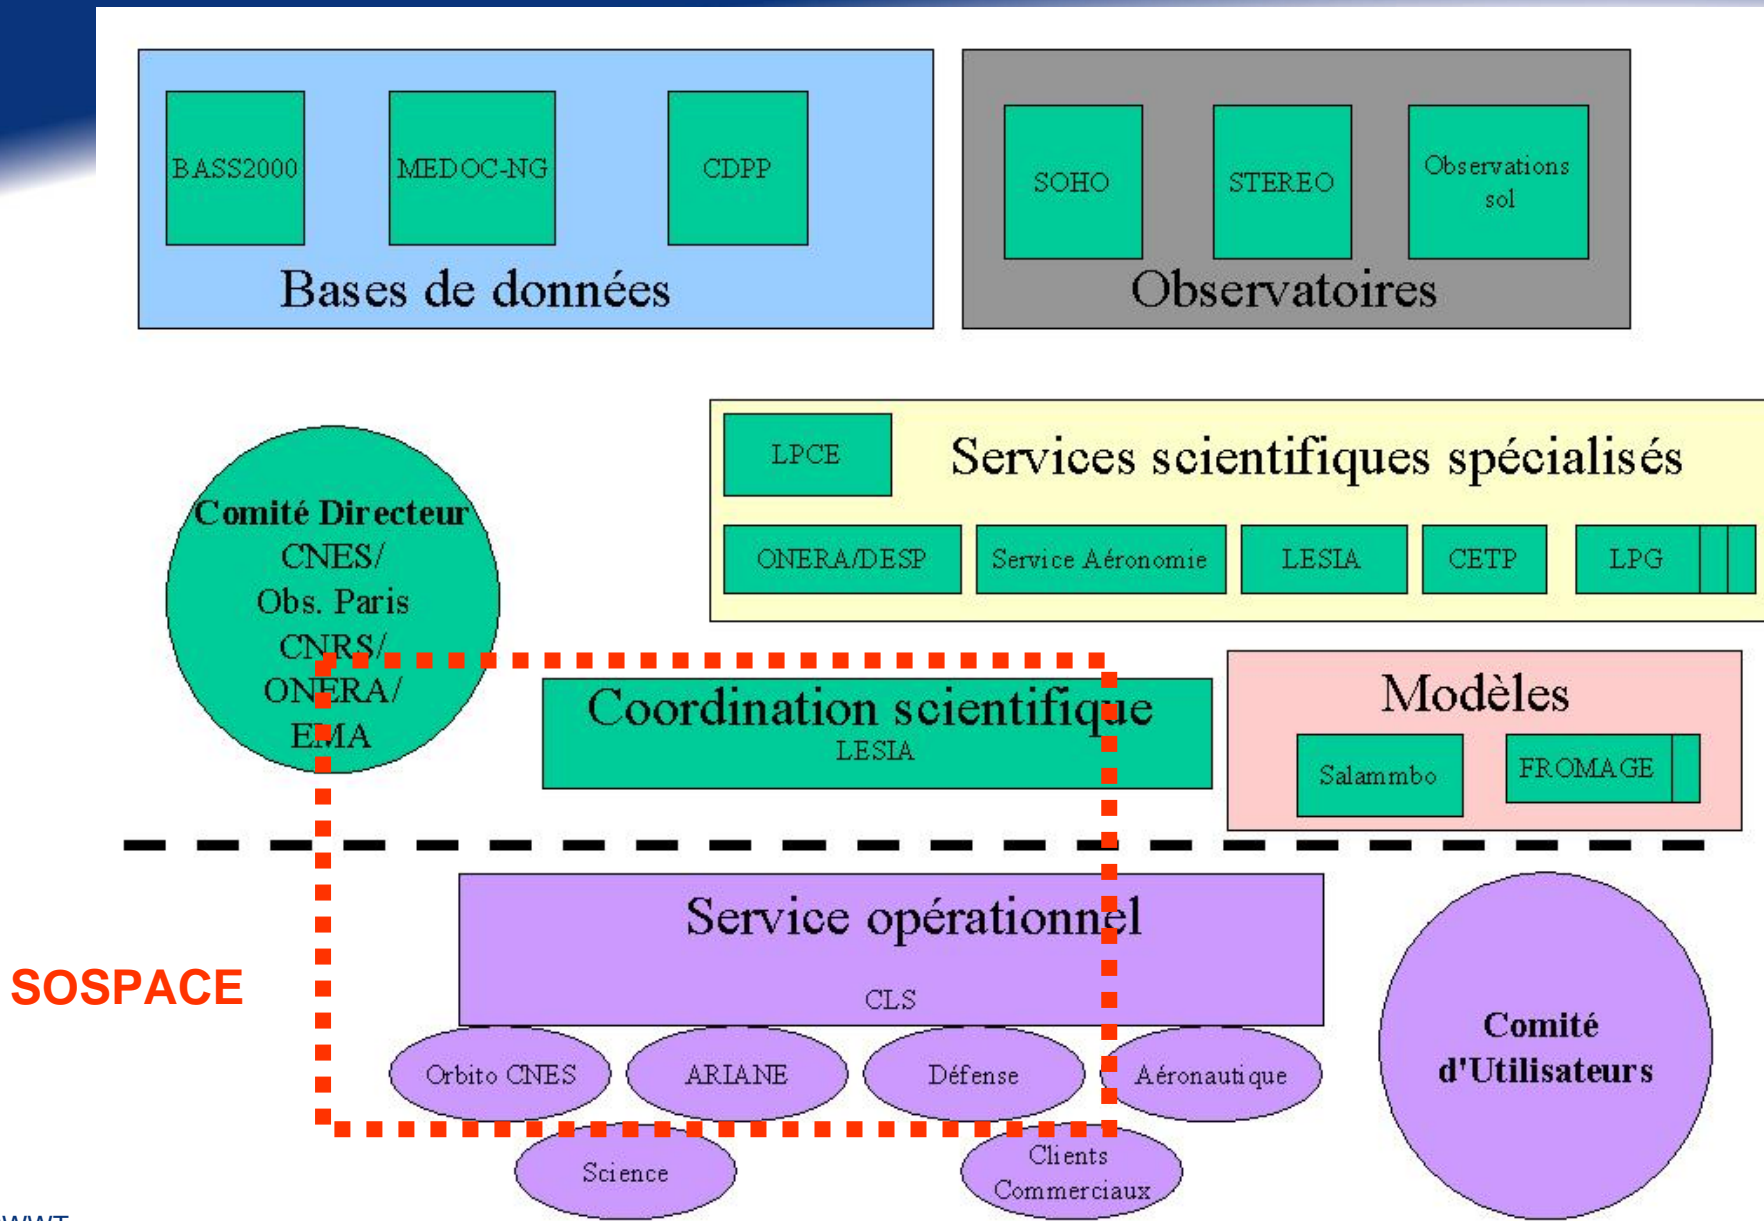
BASS2000

MEDOC-NG

CDPP

Bases de données

SOHO

STEREO

Observations sol

Observatoires

LPCE

Services scientifiques spécialisés

ONERA/DESP

Service Aéronomie

LESIA

CETP

LPG

Comité Directeur
CNES/
Obs. Paris
CNRS/
ONERA/
EMA

Coordination scientifique
LESIA

Modèles

Salammbo

FROMAGE

Service opérationnel

CLS

SOSPACE

Orbito CNES

ARIANE

Défense

Aéronautique

Science

Clients Commerciaux

Comité d'Utilisateurs

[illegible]